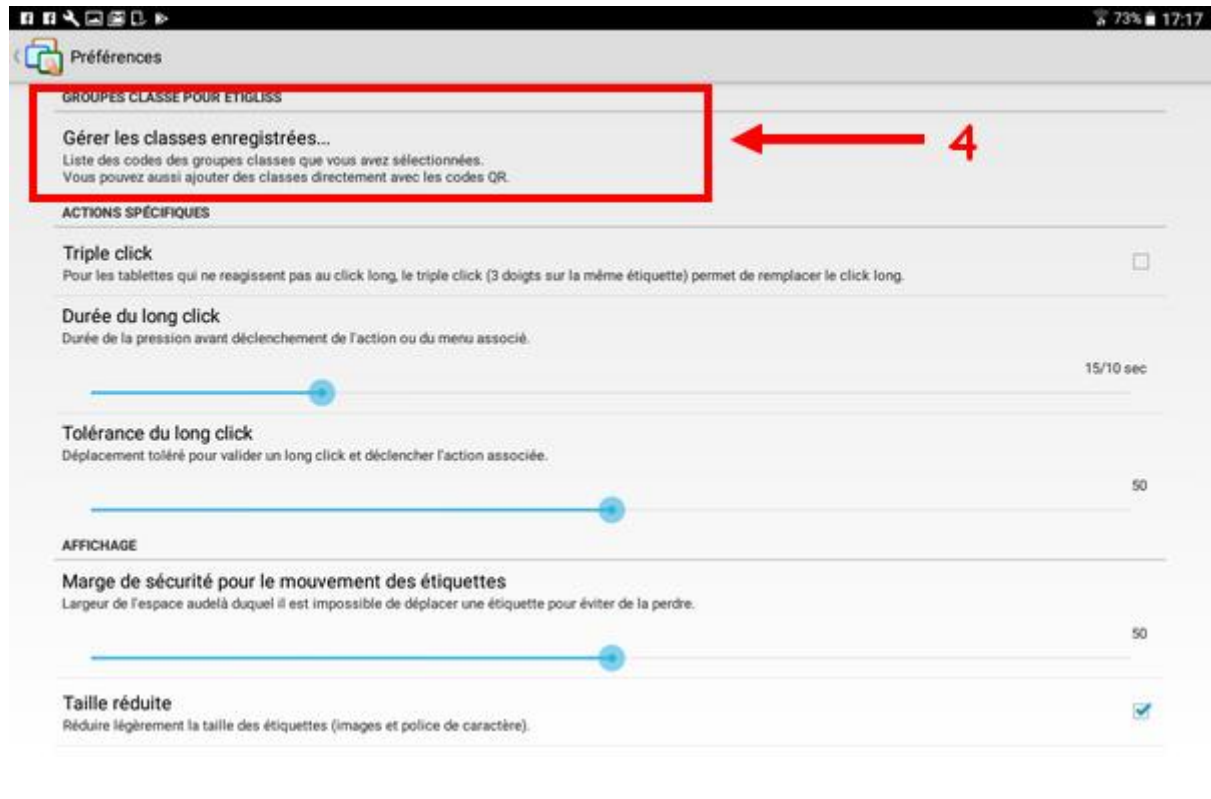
73% 17:17

Préférences

GROUPES CLASSE POUR ETIGLISS

Gérer les classes enregistrées...
Liste des codes des groupes classes que vous avez sélectionnées.
Vous pouvez aussi ajouter des classes directement avec les codes QR.

4

ACTIONS SPÉCIFIQUES

Triple click
Pour les tablettes qui ne reagissent pas au click long, le triple click (3 doigts sur la même étiquette) permet de remplacer le click long.

Durée du long click
Durée de la pression avant déclenchement de l'action ou du menu associé.

15/10 sec

Tolérance du long click
Déplacement toléré pour valider un long click et déclencher l'action associée.

50

AFFICHAGE

Marge de sécurité pour le mouvement des étiquettes
Largeur de l'espace audelà duquel il est impossible de déplacer une étiquette pour éviter de la perdre.

50

Taille réduite
Réduire légèrement la taille des étiquettes (images et police de caractère).